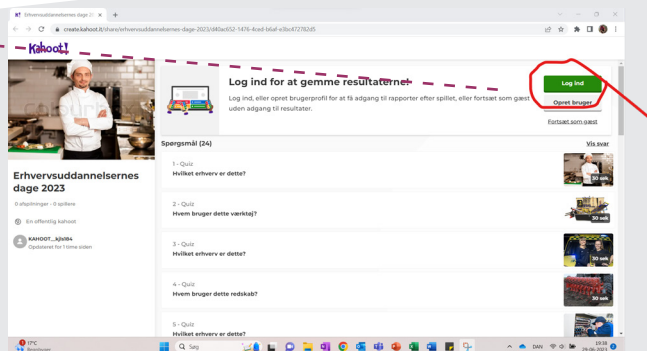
Erhvervsuddannelsernes dage 20 ×

create.kahoot.it/share/erhvervsuddannelsernes-dage-2023/d40ac652-1476-4ced-b6af-e3bc472762d5

Kahoot!

Log ind for at gemme resultaterne!

Log ind, eller opret brugerprofil for at få adgang til rapporter efter spillet, eller fortsæt som gæst uden adgang til resultater.

Log ind

Opret bruger

Fortsæt som gæst

Erhvervsuddannelsernes dage 2023

0 afspilninger · 0 spillere

En offentlig kahoot

KAHOOT__kjls184
Opdateret for 1 time siden

Spørgsmål (24)

Vis svar

1 - Quiz
Hvilket erhverv er dette?
30 sek

2 - Quiz
Hvem bruger dette værktøj?
30 sek

3 - Quiz
Hvilket erhverv er dette?
30 sek

4 - Quiz
Hvem bruger dette redskab?
30 sek

5 - Quiz
Hvilket erhverv er dette?

17°C
Skyet

Søg

DAN

19:18
29-06-2023